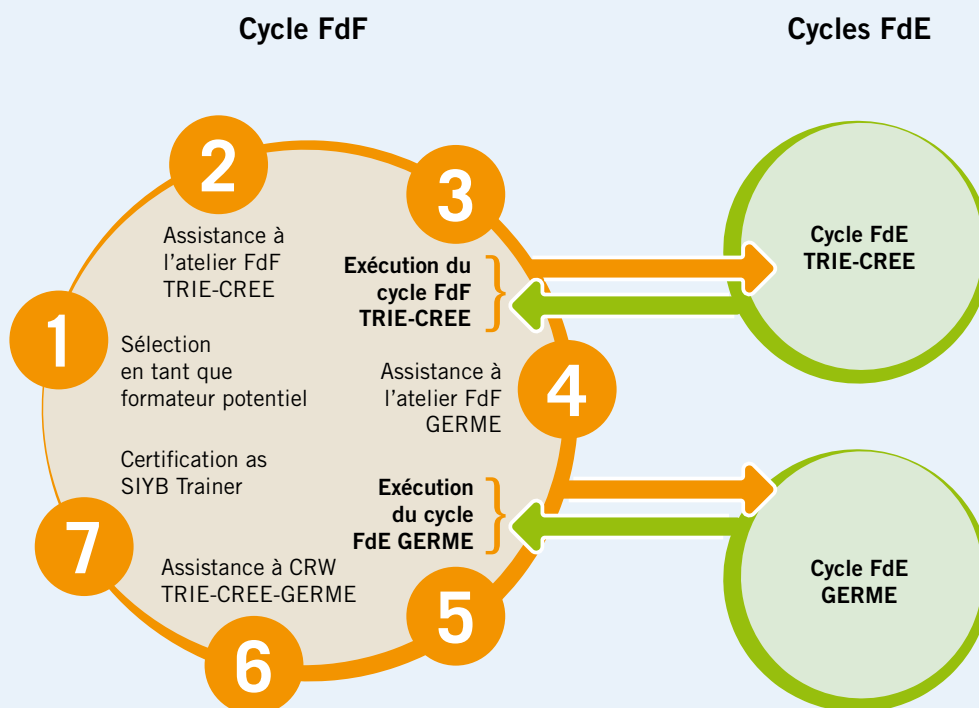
Cycle FdF

Cycles FdE

2

Assistance à l'atelier FdF TRIE-CREE

3

Exécution du cycle FdF TRIE-CREE

Cycle FdE TRIE-CREE

1

Sélection en tant que formateur potentiel

Assistance à l'atelier FdF GERME

4

Certification as SIYB Trainer

Exécution du cycle FdE GERME

7

Assistance à CRW TRIE-CREE-GERME

Cycle FdE GERME

5

6